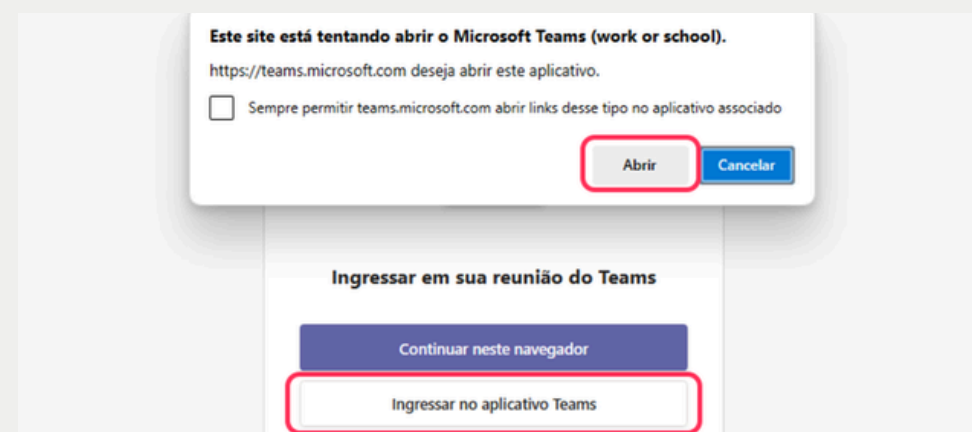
Este site está tentando abrir o Microsoft Teams (work or school).

https://teams.microsoft.com deseja abrir este aplicativo.

Sempre permitir teams.microsoft.com abrir links desse tipo no aplicativo associado

Abrir

Cancelar

Ingressar em sua reunião do Teams

Continuar neste navegador

Ingressar no aplicativo Teams